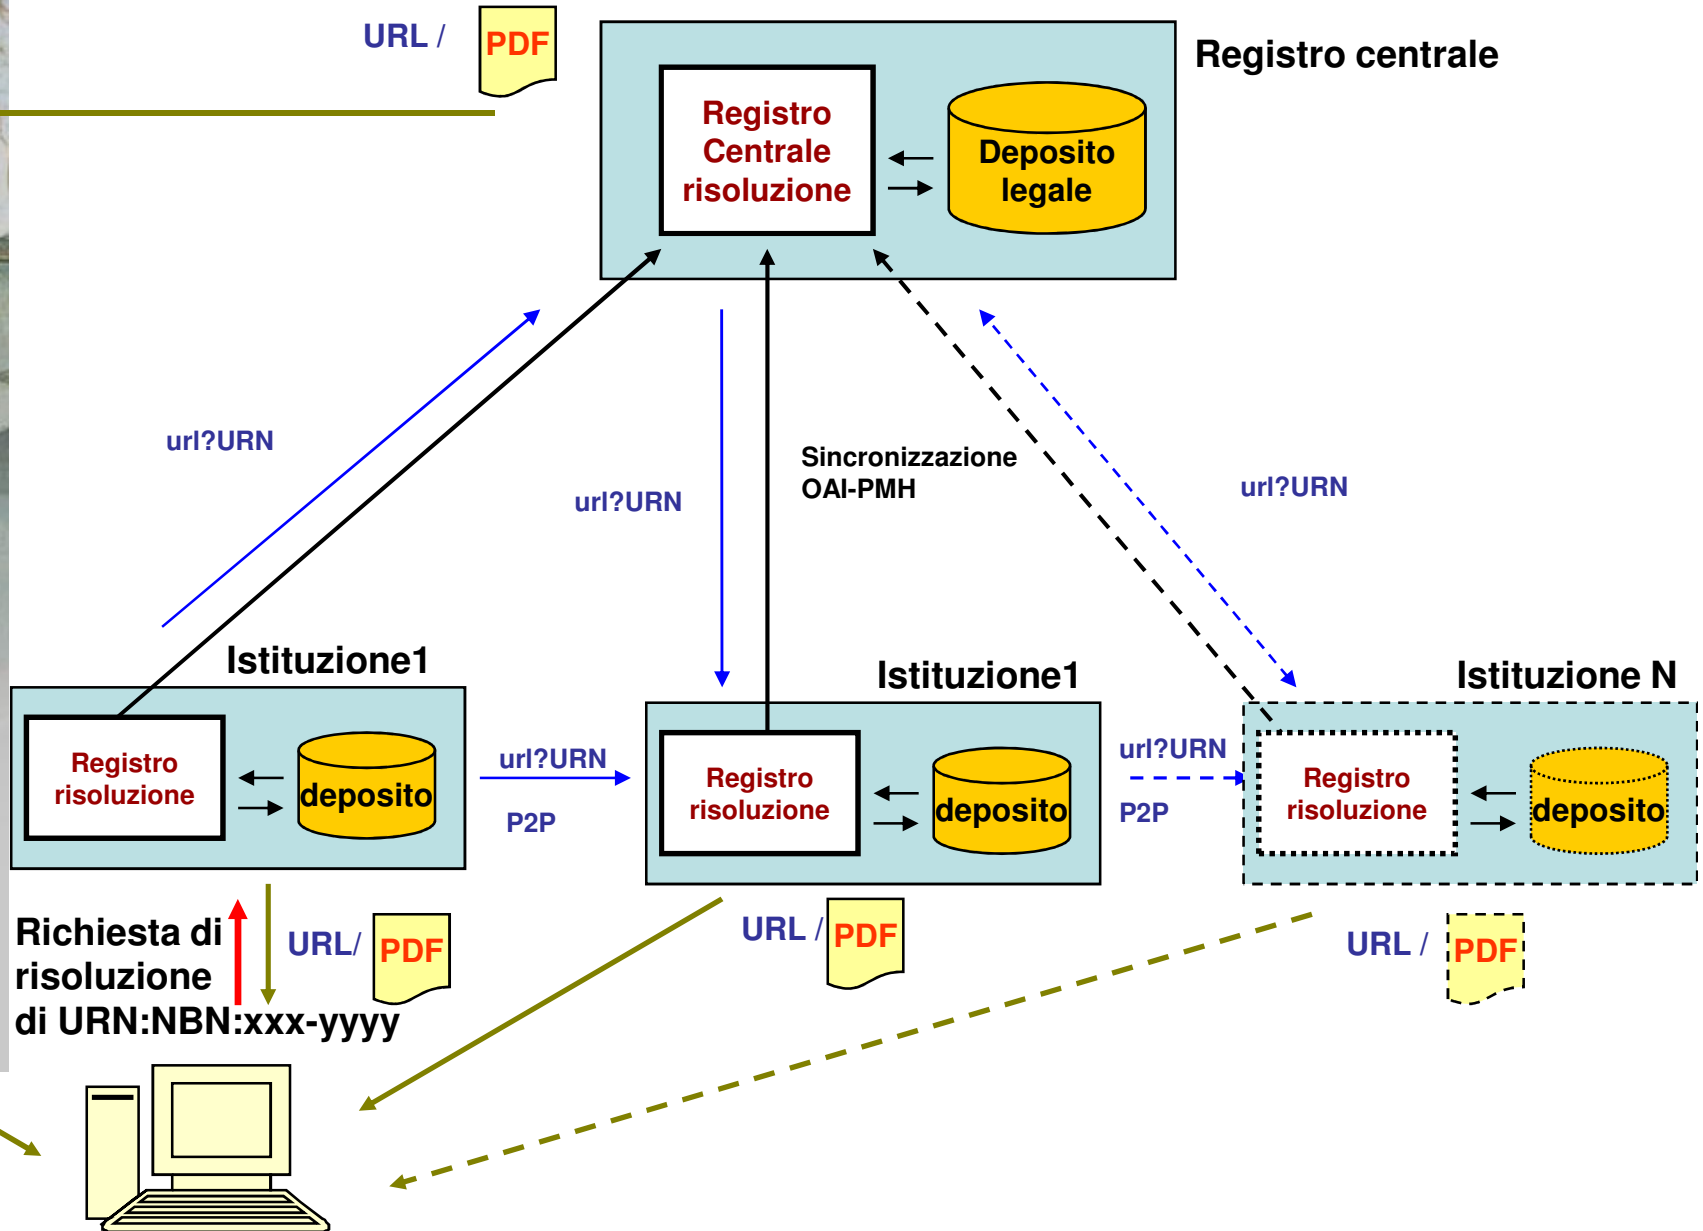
URL / PDF

Registro centrale

Registro Centrale risoluzione

Deposito legale

url?URN

url?URN

Sincronizzazione OAI-PMH

url?URN

Istituzione1

Registro risoluzione

deposito

url?URN

P2P

Istituzione1

Registro risoluzione

deposito

url?URN

P2P

Istituzione N

Registro risoluzione

deposito

Richiesta di risoluzione di URN:NBN:xxx-yyyy

URL/ PDF

URL / PDF

URL / PDF